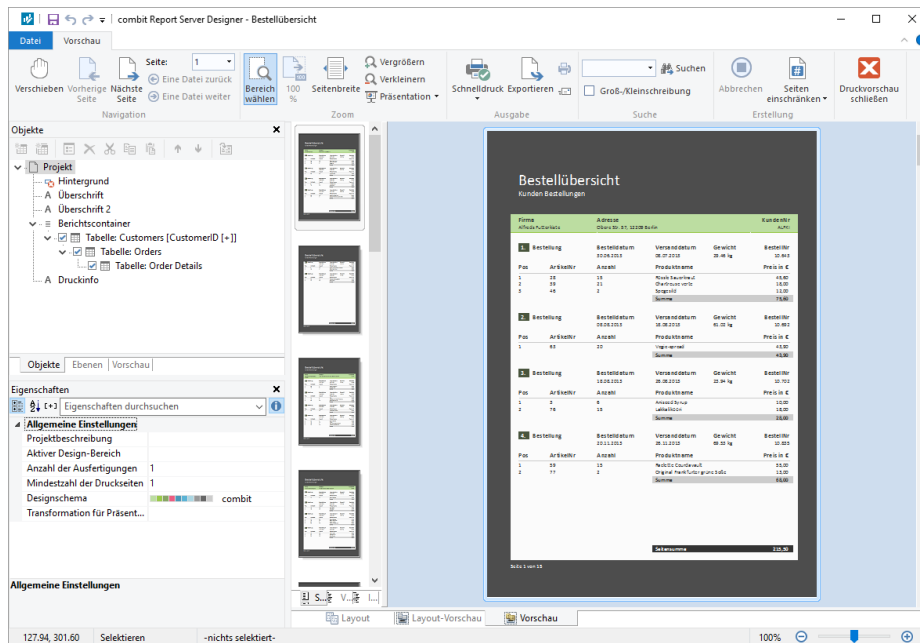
combit Report Server Designer - Bestellübersicht

Datei Vorschau

Verschieben Vorherige Seite Nächste Seite Seite: 1 Eine Datei zurück Eine Datei weiter Navigation

Bereich wählen 100 % Seitenbreite Vergrößern Verkleinern Präsentation Zoom

Schnelldruck Exportieren Ausgabe

Suchen Groß-/Kleinschreibung Suche

Abbrechen Seiten einschränken Erstellung

Druckvorschau schließen

Objekte
Projekt
Hintergrund
Überschrift
Überschrift 2
Berichtscontainer
Tabelle: Customers [CustomerID [+]]
Tabelle: Orders
Tabelle: Order Details
Druckinfo

Objekte Ebenen Vorschau

Eigenschaften
Eigenschaften durchsuchen
Allgemeine Einstellungen
Projektbeschreibung
Aktiver Design-Bereich
Anzahl der Ausfertigungen 1
Mindestzahl der Druckseiten 1
Designschema combit
Transformation für Präsent...

Allgemeine Einstellungen

Bestellübersicht
Kunden Bestellungen

| Firma | Adresse | KundenNr |
|---|---|---|
| Alfreds Futterkiste | Obere Str. 57, 12209 Berlin | ALFKI |

1. Bestellung Bestelldatum Versanddatum Gewicht BestellNr

| Pos | ArtikelNr | Anzahl | Produktname | Preis in € |
|---|---|---|---|---|
| 1 | 28 | 15 | Rössle Sauerkraut | 45,60 |
| 2 | 39 | 21 | Chartreuse verte | 18,00 |
| 3 | 46 | 2 | Spegesild | 12,00 |
| | | | Summe | 75,60 |

2. Bestellung Bestelldatum Versanddatum Gewicht BestellNr

| Pos | ArtikelNr | Anzahl | Produktname | Preis in € |
|---|---|---|---|---|
| 1 | 63 | 20 | Vegie-spread | 43,90 |
| | | | Summe | 43,90 |

3. Bestellung Bestelldatum Versanddatum Gewicht BestellNr

| Pos | ArtikelNr | Anzahl | Produktname | Preis in € |
|---|---|---|---|---|
| 1 | 3 | 6 | Aniseed Syrup | 10,00 |
| 2 | 76 | 15 | Lakkalikööri | 18,00 |
| | | | Summe | 28,00 |

4. Bestellung Bestelldatum Versanddatum Gewicht BestellNr

| Pos | ArtikelNr | Anzahl | Produktname | Preis in € |
|---|---|---|---|---|
| 1 | 59 | 15 | Raclette Courdavault | 55,00 |
| 2 | 77 | 2 | Original Frankfurter grüne Soße | 13,00 |
| | | | Summe | 68,00 |

Seitensumme 215,50

S... V... I...

Layout Layout-Vorschau Vorschau

127,94, 301,60 Selektieren -nichts selektiert- 100%